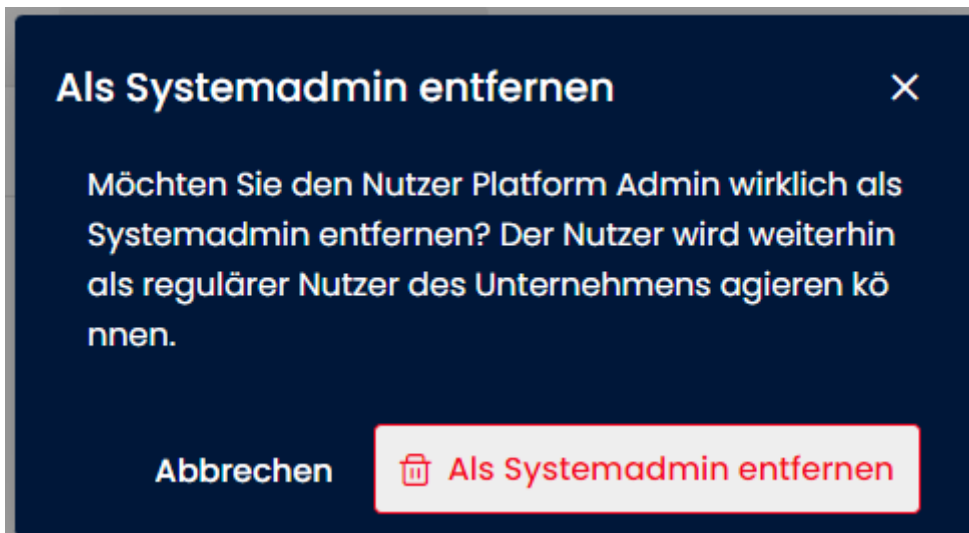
Als Systemadmin entfernen

×

Möchten Sie den Nutzer Platform Admin wirklich als Systemadmin entfernen? Der Nutzer wird weiterhin als regulärer Nutzer des Unternehmens agieren kö nnen.

Abbrechen

Als Systemadmin entfernen